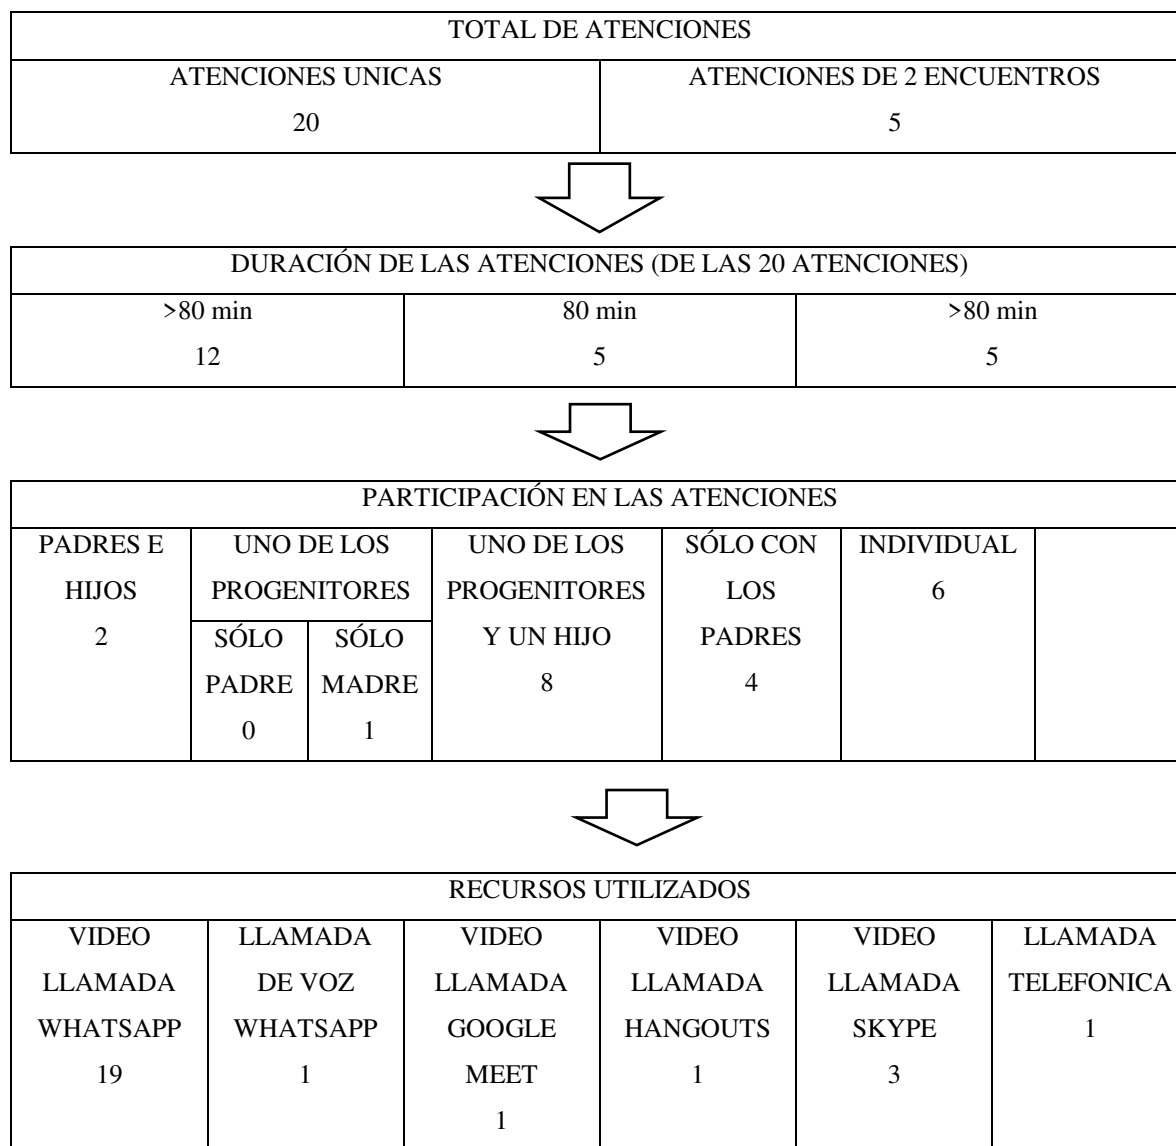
| TOTAL DE ATENCIONES | |
|---|---|
| ATENCIONES UNICAS 20 | ATENCIONES DE 2 ENCUENTROS 5 |

| DURACIÓN DE LAS ATENCIONES (DE LAS 20 ATENCIONES) | | |
|---|---|---|
| >80 min 12 | 80 min 5 | >80 min 5 |

| PARTICIPACIÓN EN LAS ATENCIONES | | | | | | |
|---|---|---|---|---|---|---|
| PADRES E HIJOS 2 | UNO DE LOS PROGENITORES | | UNO DE LOS PROGENITORES Y UN HIJO 8 | SÓLO CON LOS PADRES 4 | INDIVIDUAL 6 | |
| | SÓLO PADRE 0 | SÓLO MADRE 1 | | | | |

| RECURSOS UTILIZADOS | | | | | |
|---|---|---|---|---|---|
| VIDEO LLAMADA WHATSAPP 19 | LLAMADA DE VOZ WHATSAPP 1 | VIDEO LLAMADA GOOGLE MEET 1 | VIDEO LLAMADA HANGOUTS 1 | VIDEO LLAMADA SKYPE 3 | LLAMADA TELEFONICA 1 |